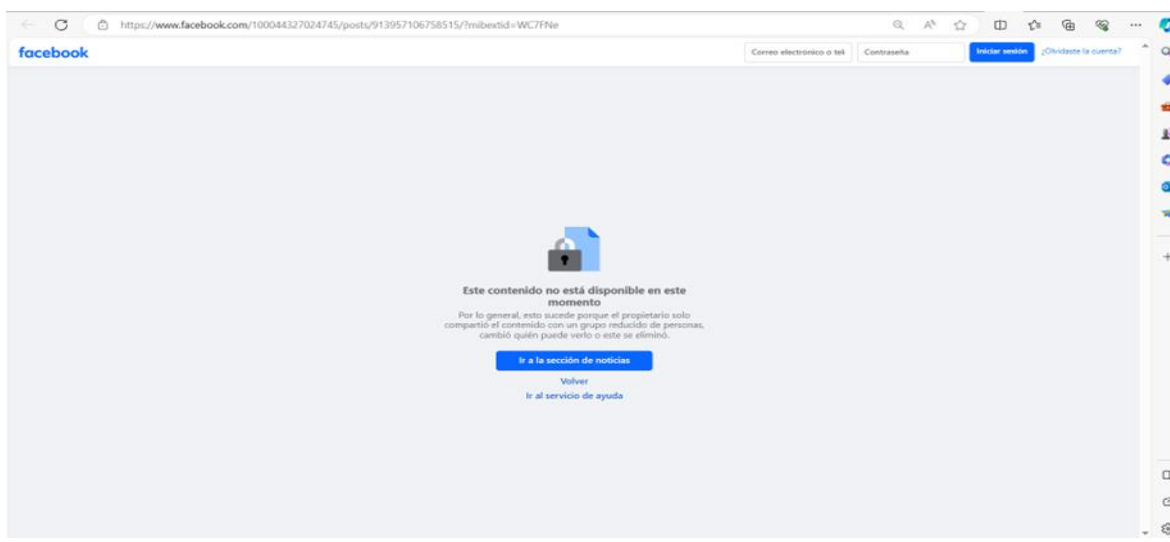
https://www.facebook.com/100044327024745/posts/913957106758515/?mibextid=WC7FNe

facebook

Correo electrónico o tel

Contraseña

Iniciar sesión

¿Olvidaste la cuenta?

Este contenido no está disponible en este momento

Por lo general, esto sucede porque el propietario solo compartió el contenido con un grupo reducido de personas, cambió quién puede verlo o este se eliminó.

Ir a la sección de noticias

Volver

Ir al servicio de ayuda